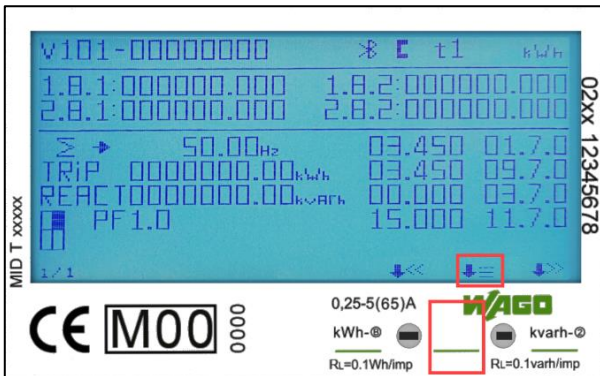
V101-00000000 t1 kWh

1.8.1:000000.000 1.8.2:000000.000
2.8.1:000000.000 2.8.2:000000.000

Σ ➔ 50.00Hz 03.450 01.7.0
TRiP 0000000.00kWh 03.450 09.7.0
REACT0000000.00kvarh 00.000 03.7.0
PF1.0 15.000 11.7.0

1/1

02xx 12345678

MID T xxxxx

CE M00 0000

0,25-5(65)A

WAGO

kWh-① kvarh-②

RL=0.1Wh/imp RL=0.1varh/imp